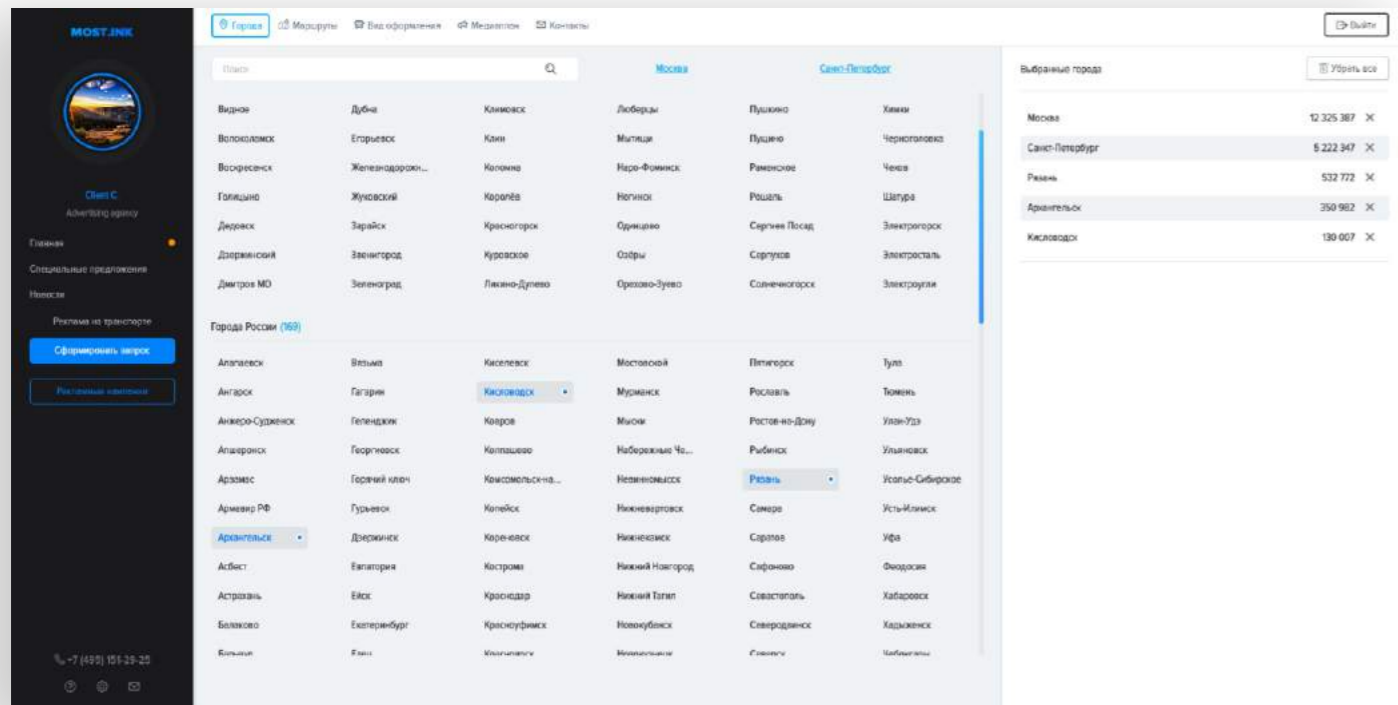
MOST.INK

Client C
Advertising agency

Главная
Специальные предложения
Новости
Реклама на транспорте
Сформировать запрос
Рекламные кампании

+7 (495) 151-29-25

Города | Маршруты | Вид оформления | Медиаплан | Контакты

Выйти

Поиск

Москва | Санкт-Петербург

| Видное | Дубна | Климовск | Люберцы | Пушкино | Химки |
|---|---|---|---|---|---|
| Волоколамск | Егорьевск | Клин | Мытищи | Пущино | Черноголовка |
| Воскресенск | Железнодорожн... | Коломна | Наро-Фоминск | Раменское | Чехов |
| Голицыно | Жуковский | Королёв | Ногинск | Рошаль | Шатура |
| Дедовск | Зарайск | Красногорск | Одинцово | Сергиев Посад | Электрогорск |
| Дзержинский | Звенигород | Куровское | Озёры | Серпухов | Электросталь |
| Дмитров МО | Зеленоград | Ликино-Дулево | Орехово-Зуево | Солнечногорск | Электроугли |

Города России (169)

| Апатаевск | Вязьма | Киселевск | Мостовской | Пятигорск | Тула |
|---|---|---|---|---|---|
| Ангарск | Гагарин | Кисловодск | Мурманск | Рославль | Тюмень |
| Анжеро-Судженск | Геленджик | Ковров | Мыски | Ростов-на-Дону | Улан-Удэ |
| Апшеронск | Георгиевск | Колпашево | Набережные Че... | Рыбинск | Ульяновск |
| Арзамас | Горячий ключ | Комсомольск-на... | Невинномысск | Рязань | Усолье-Сибирское |
| Армавир РФ | Гурьевск | Копейск | Нижневартовск | Самара | Усть-Илимск |
| Архангельск | Дзержинск | Кореновск | Нижнекамск | Саратов | Уфа |
| Асбест | Евпатория | Кострома | Нижний Новгород | Сафоново | Феодосия |
| Астрахань | Ейск | Краснодар | Нижний Тагил | Севастополь | Хабаровск |
| Балаково | Екатеринбург | Красноуфимск | Новокубенск | Северодвинск | Хадыженск |
| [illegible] | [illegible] | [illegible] | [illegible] | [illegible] | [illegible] |

Выбранные города
Убрать все

| Москва | 12 325 387 |
|---|---|
| Санкт-Петербург | 5 222 347 |
| Рязань | 532 772 |
| Архангельск | 350 982 |
| Кисловодск | 130 007 |